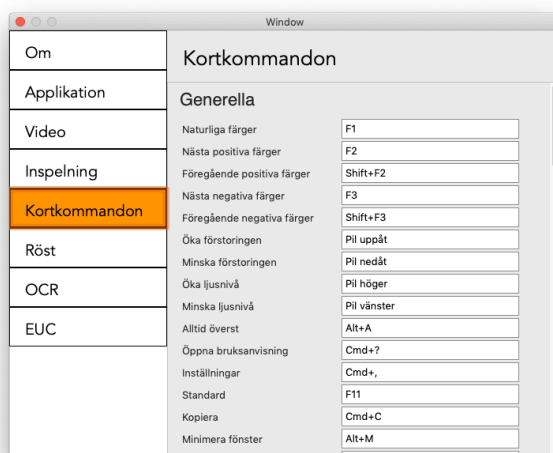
Window

Om
Applikation
Video
Inspelning
Kortkommandon
Röst
OCR
EUC

Kortkommandon

Generella

| | |
|---|---|
| Naturliga färger | F1 |
| Nästa positiva färger | F2 |
| Föregående positiva färger | Shift+F2 |
| Nästa negativa färger | F3 |
| Föregående negativa färger | Shift+F3 |
| Öka förstoringen | Pil uppåt |
| Minska förstoringen | Pil nedåt |
| Öka ljusnivå | Pil höger |
| Minska ljusnivå | Pil vänster |
| Alltid överst | Alt+A |
| Öppna bruksanvisning | Cmd+? |
| Inställningar | Cmd+, |
| Standard | F11 |
| Kopiera | Cmd+C |
| Minimera fönster | Alt+M |